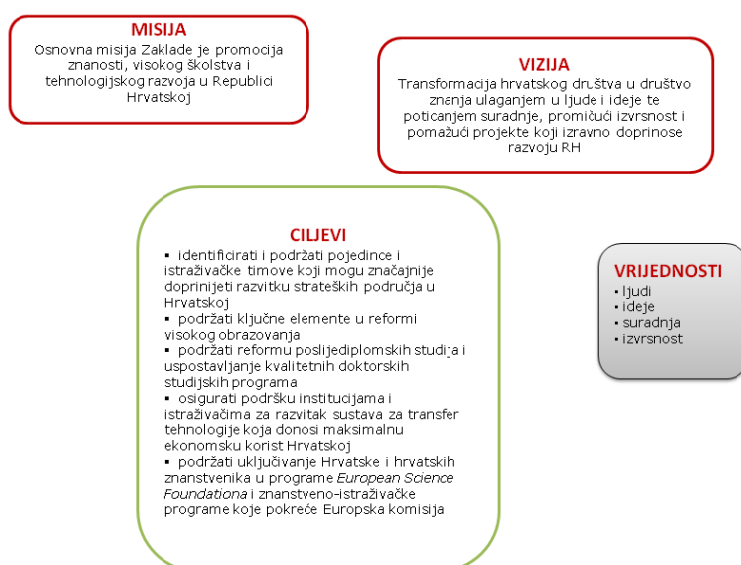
MISIJA
Osnovna misija Zaklade je promocija znanosti, visokog školstva i tehnologijskog razvoja u Republici Hrvatskoj

VIZIJA
Transformacija hrvatskog društva u društvo znanja ulaganjem u ljude i ideje te poticanjem suradnje, promičući izvrsnost i pomažući projekte koji izravno doprinose razvoju RH

CILJEVI
▪ identificirati i podržati pojedince i istraživačke timove koji mogu značajnije doprinijeti razvitku strateških područja u Hrvatskoj
▪ podržati ključne elemente u reformi visokog obrazovanja
▪ podržati reformu poslijediplomskih studija i uspostavljanje kvalitetnih doktorskih studijskih programa
▪ osigurati podršku institucijama i istraživačima za razvitak sustava za transfer tehnologije koja donosi maksimalnu ekonomsku korist Hrvatskoj
▪ podržati uključivanje Hrvatske i hrvatskih znanstvenika u programe *European Science Foundationa* i znanstveno-istraživačke programe koje pokreće Europska komisija

VRIJEDNOSTI
▪ ljudi
▪ ideje
▪ suradnja
▪ izvrsnost